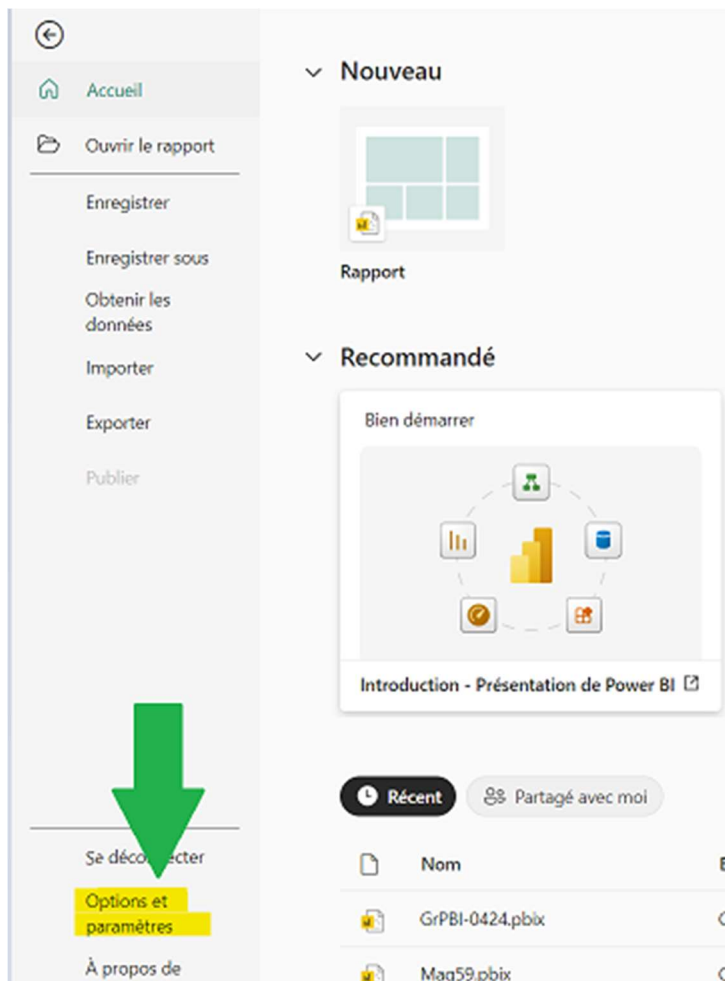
Accueil

Ouvrir le rapport

Enregistrer

Enregistrer sous

Obtenir les données

Importer

Exporter

Publier

Se déco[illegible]ecter

Options et paramètres

À propos de

Nouveau

Rapport

Recommandé

Bien démarrer

Introduction - Présentation de Power BI

Récent

Partagé avec moi

Nom

GrPBI-0424.pbix

Mag59.pbix